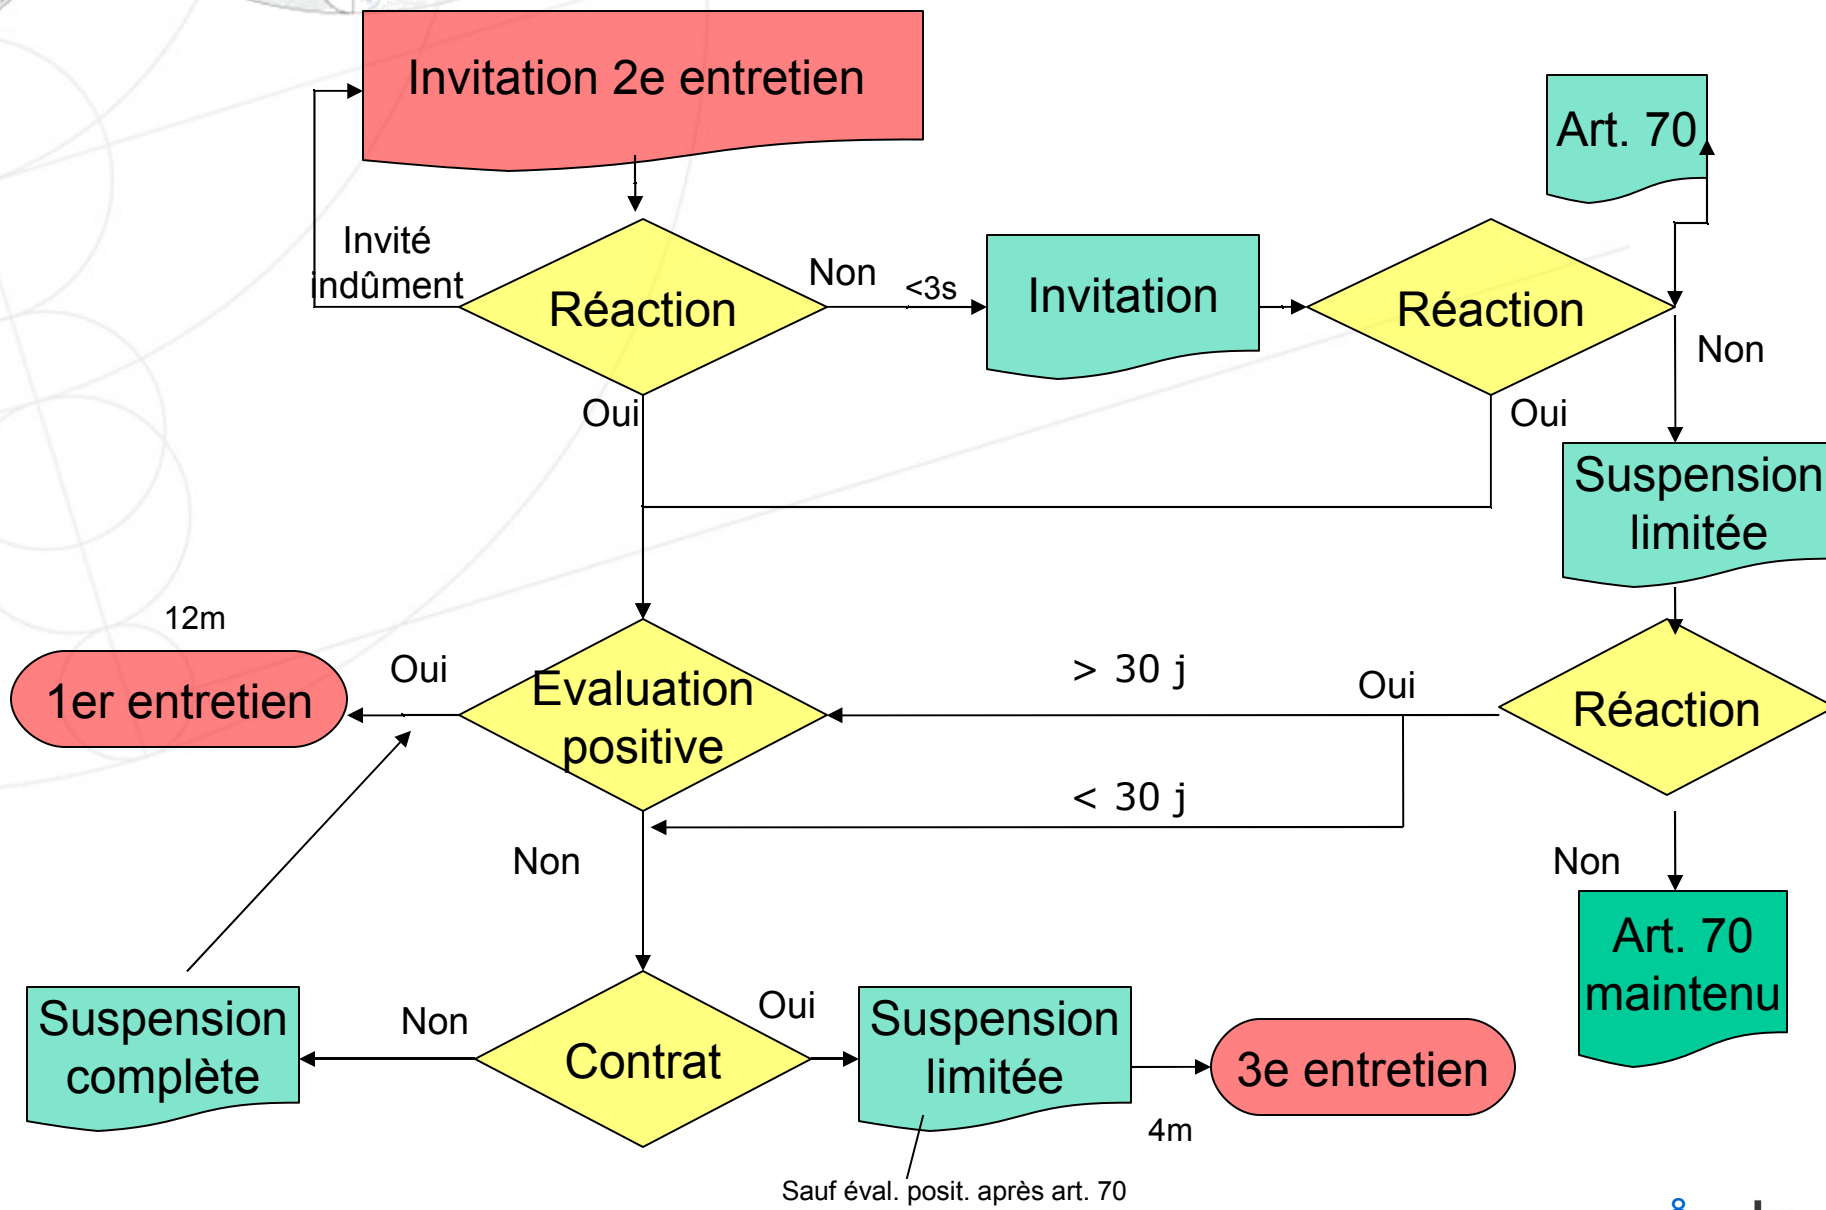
Invitation 2e entretien

Art. 70

Invité indûment

Réaction

Non

<3s

Invitation

Réaction

Non

Oui

Oui

Suspension limitée

12m

1er entretien

Oui

Evaluation positive

> 30 j

Oui

Réaction

< 30 j

Non

Non

Art. 70 maintenu

Suspension complète

Non

Contrat

Oui

Suspension limitée

3e entretien

4m

Sauf éval. posit. après art. 70